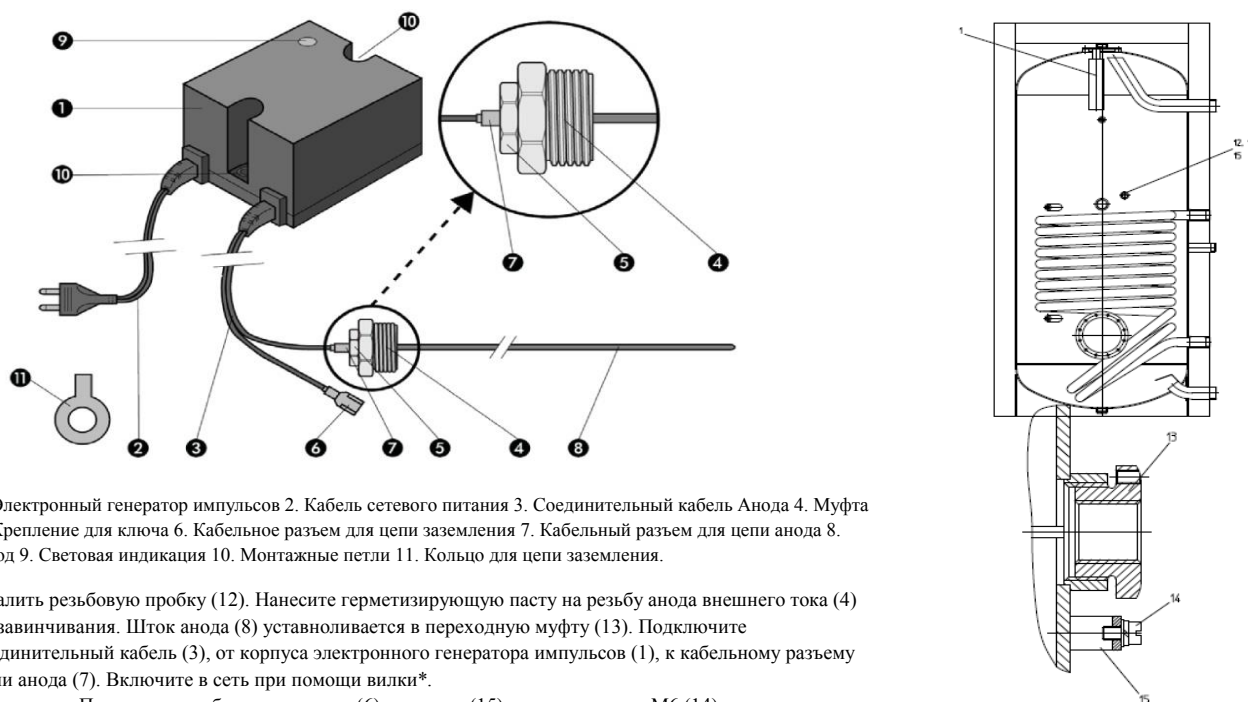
9
10
1
10
7
5
4
11
2
3
6
7
5
4
8

Электронный генератор импульсов 2. Кабель сетевого питания 3. Соединительный кабель Анода 4. Муфта Крепление для ключа 6. Кабельное разъем для цепи заземления 7. Кабельный разъем для цепи анода 8. од 9. Световая индикация 10. Монтажные петли 11. Кольцо для цепи заземления.

алить резьбовую пробку (12). Нанесите герметизирующую пасту на резьбу анода внешнего тока (4) завинчивания. Шток анода (8) уставноливается в переходную муфту (13). Подключите единительный кабель (3), от корпуса электронного генератора импульсов (1), к кабельному разъему ли анода (7). Включите в сеть при помощи вилки*.
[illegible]

1
12
15
13
14
15